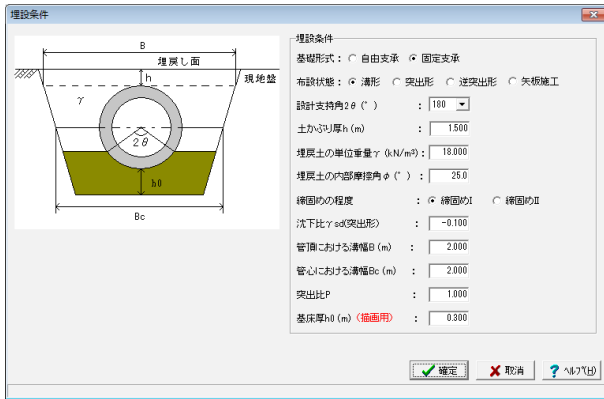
埋設条件

B
埋戻し面
h
現地盤
γ
2θ
h0
Bc

埋設条件
基礎形式： ○ 自由支承 ● 固定支承
布設状態： ● 溝形 ○ 突出形 ○ 逆突出形 ○ 矢板施工
設計支持角2θ(°) ： 180
土かぶり厚h (m) ： 1.500
埋戻土の単位重量γ (kN/m³)： 18.000
埋戻土の内部摩擦角φ(°) ： 25.0
締固めの程度 ： ● 締固めI ○ 締固めII
沈下比γsd(突出形) ： -0.100
管頂における溝幅B (m) ： 2.000
管心における溝幅Bc (m) ： 2.000
突出比P ： 1.000
基床厚h0 (m) (描画用) ： 0.300

確定 取消 ヘルプ(H)